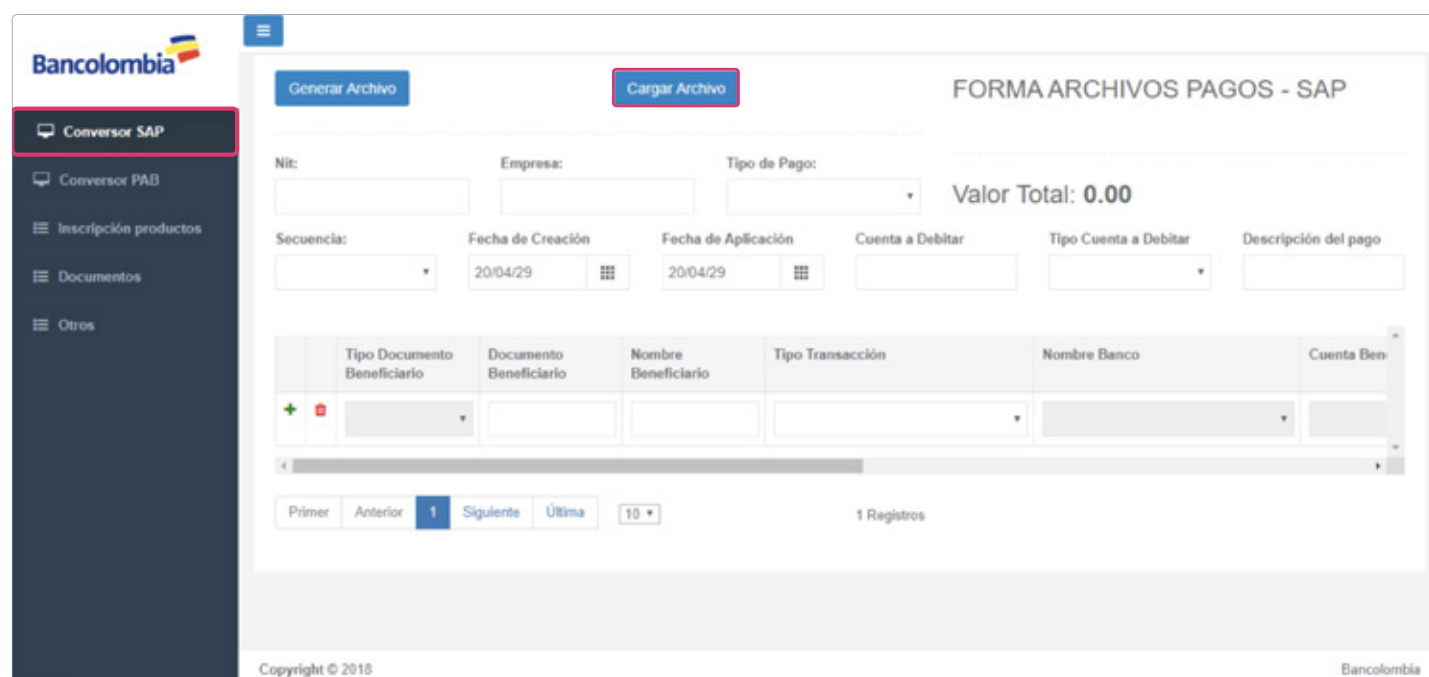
Bancolombia

Conversor SAP
Conversor PAB
Inscripción productos
Documentos
Otros

Generar Archivo
Cargar Archivo
FORMA ARCHIVOS PAGOS - SAP

Nit:
Empresa:
Tipo de Pago:
Valor Total: 0.00

Secuencia:
Fecha de Creación
20/04/29
Fecha de Aplicación
20/04/29
Cuenta a Debitar
Tipo Cuenta a Debitar
Descripción del pago

| | | Tipo Documento Beneficiario | Documento Beneficiario | Nombre Beneficiario | Tipo Transacción | Nombre Banco | Cuenta Ben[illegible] |
|---|---|---|---|---|---|---|---|
| + | | | | | | | |

Primer Anterior 1 Siguiente Última 10
1 Registros

Copyright © 2018
Bancolombia